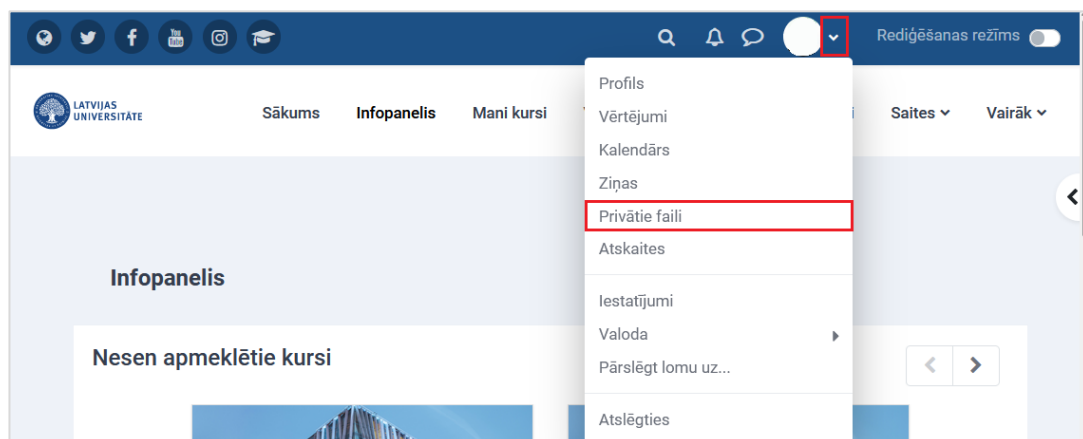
Rediģēšanas režīms

LATVIJAS UNIVERSITĀTE

Sākums Infopanelis Mani kursi

Saites Vairāk

Profils
Vērtējumi
Kalendārs
Ziņas
Privātie faili
Atskaites
Iestatījumi
Valoda
Pārslēgt lomu uz...
Atslēgties

Infopanelis

Nesen apmeklētie kursi